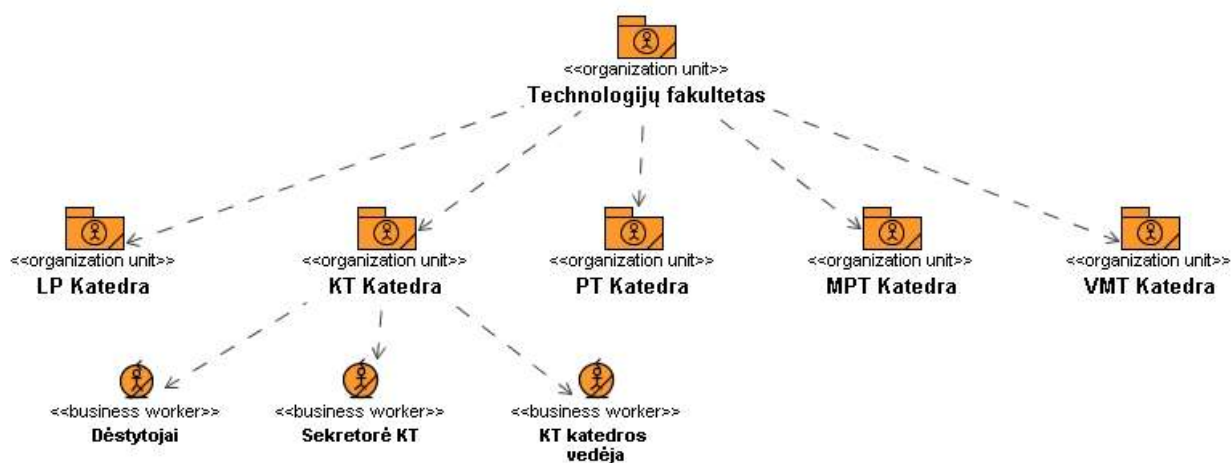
<<organization unit>>
Technologijų fakultetas

<<organization unit>>
LP Katedra

<<organization unit>>
KT Katedra

<<organization unit>>
PT Katedra

<<organization unit>>
MPT Katedra

<<organization unit>>
VMT Katedra

<<business worker>>
Dėstytojai

<<business worker>>
Sekretorė KT

<<business worker>>
KT katedros vedėja